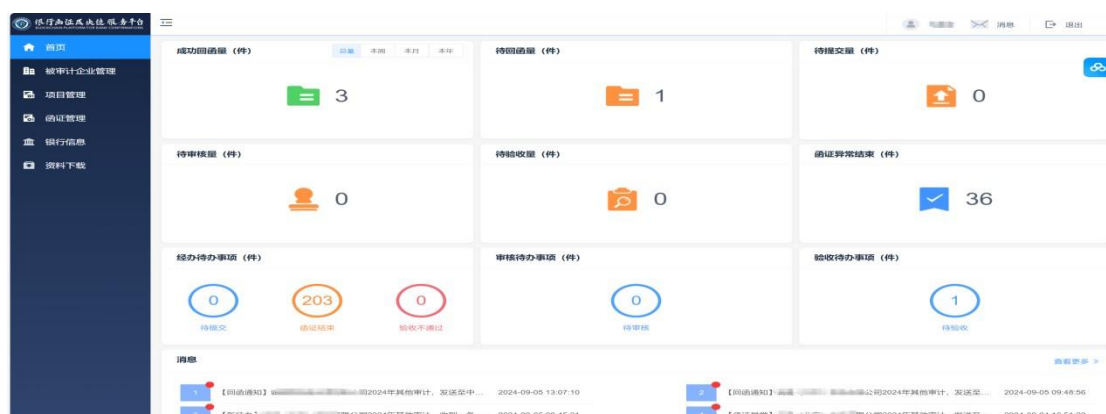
银行函证区块链服务平台

首页
被审计企业管理
项目管理
函证管理
银行信息
资料下载

消息
退出

成功回函量（件）
总量 本周 本月 本年
3

待回函量（件）
1

待提交量（件）
0

待审核量（件）
0

待验收量（件）
0

函证异常结束（件）
36

经办待办事项（件）
0
待提交
203
函证结束
0
验收不通过

审核待办事项（件）
0
待审核

验收待办事项（件）
1
待验收

消息
查看更多 »

1 【回函通知】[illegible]司2024年其他审计，发送至中... 2024-09-05 13:07:10
2 【回函通知】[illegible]公司2024年其他审计，发送至... 2024-09-05 09:48:56
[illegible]